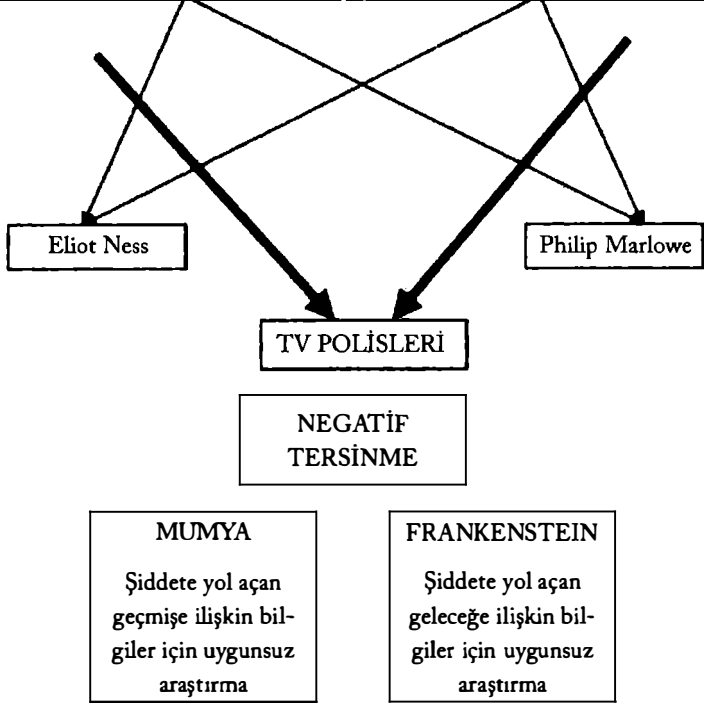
Eliot Ness

Philip Marlowe

TV POLİSLERİ

NEGATİF TERSİNME

MUMYA

Şiddete yol açan geçmişe ilişkin bilgiler için uygunsuz araştırma

FRANKENSTEIN

Şiddete yol açan geleceğe ilişkin bilgiler için uygunsuz araştırma